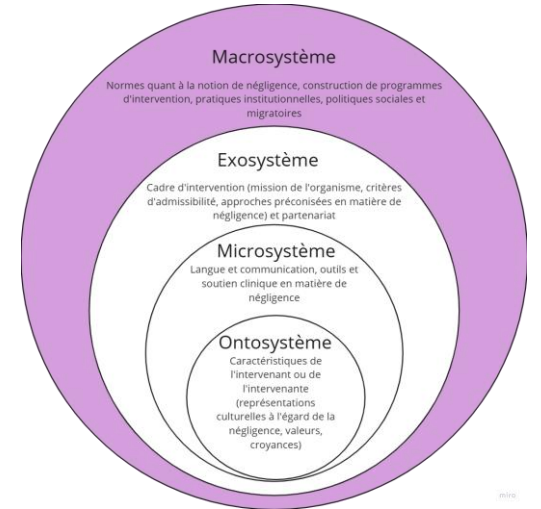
Macrosystème

Normes quant à la notion de négligence, construction de programmes d'intervention, pratiques institutionnelles, politiques sociales et migratoires

Exosystème

Cadre d'intervention (mission de l'organisme, critères d'admissibilité, approches préconisées en matière de négligence) et partenariat

Microsystème

Langue et communication, outils et soutien clinique en matière de négligence

Ontosystème

Caractéristiques de l'intervenant ou de l'intervenante (représentations culturelles à l'égard de la négligence, valeurs, croyances)

miro